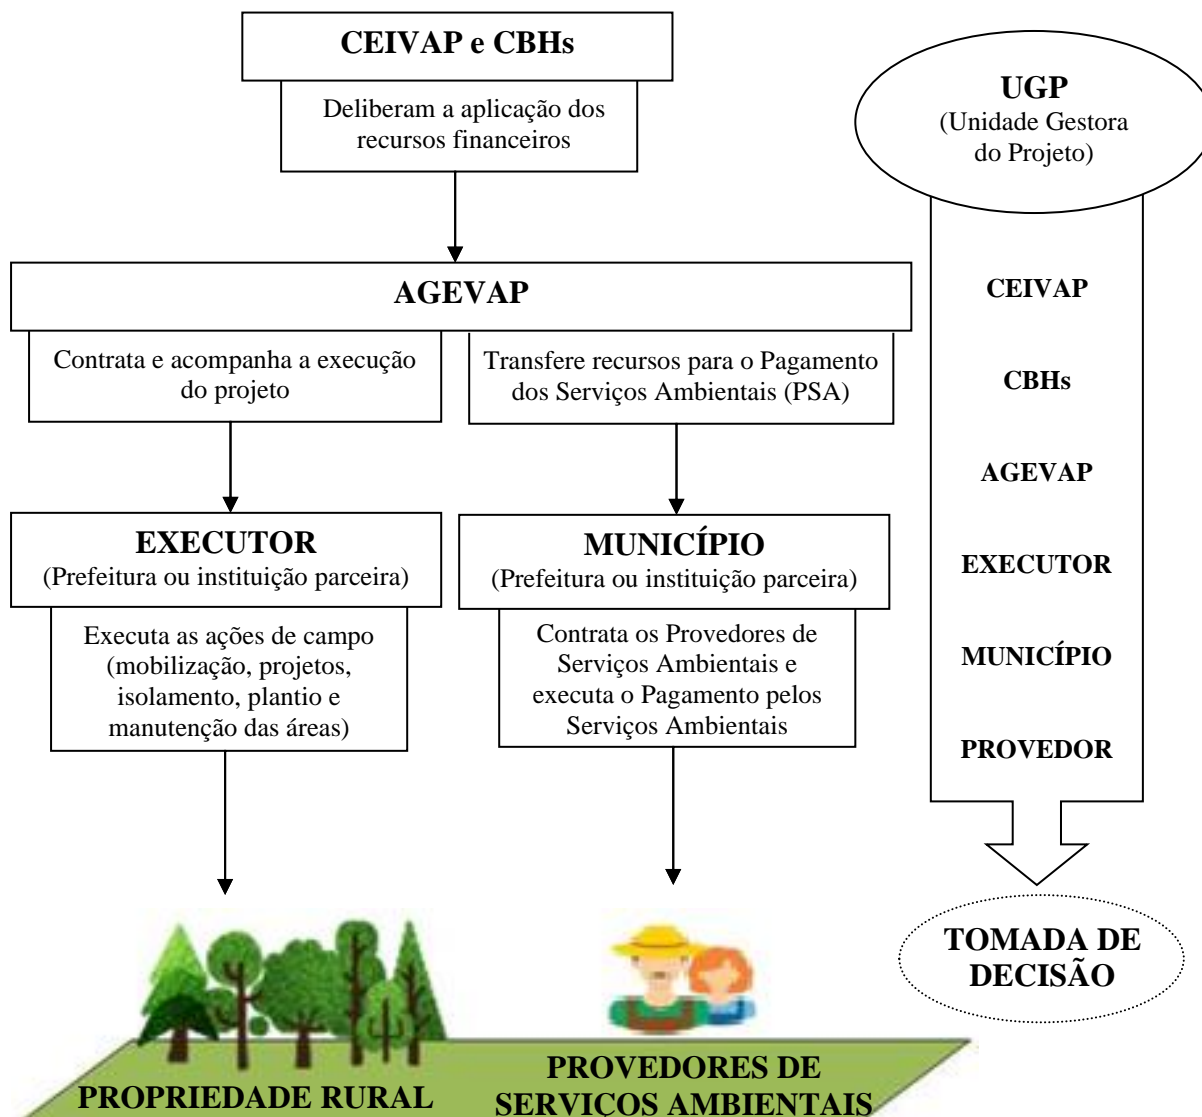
CEIVAP e CBHs

Deliberam a aplicação dos recursos financeiros

UGP
(Unidade Gestora do Projeto)

CEIVAP

CBHs

AGEVAP

EXECUTOR

MUNICÍPIO

PROVEDOR

AGEVAP

Contrata e acompanha a execução do projeto

Transfere recursos para o Pagamento dos Serviços Ambientais (PSA)

EXECUTOR
(Prefeitura ou instituição parceira)

Executa as ações de campo (mobilização, projetos, isolamento, plantio e manutenção das áreas)

MUNICÍPIO
(Prefeitura ou instituição parceira)

Contrata os Provedores de Serviços Ambientais e executa o Pagamento pelos Serviços Ambientais

TOMADA DE DECISÃO

PROPRIEDADE RURAL

PROVEDORES DE SERVIÇOS AMBIENTAIS